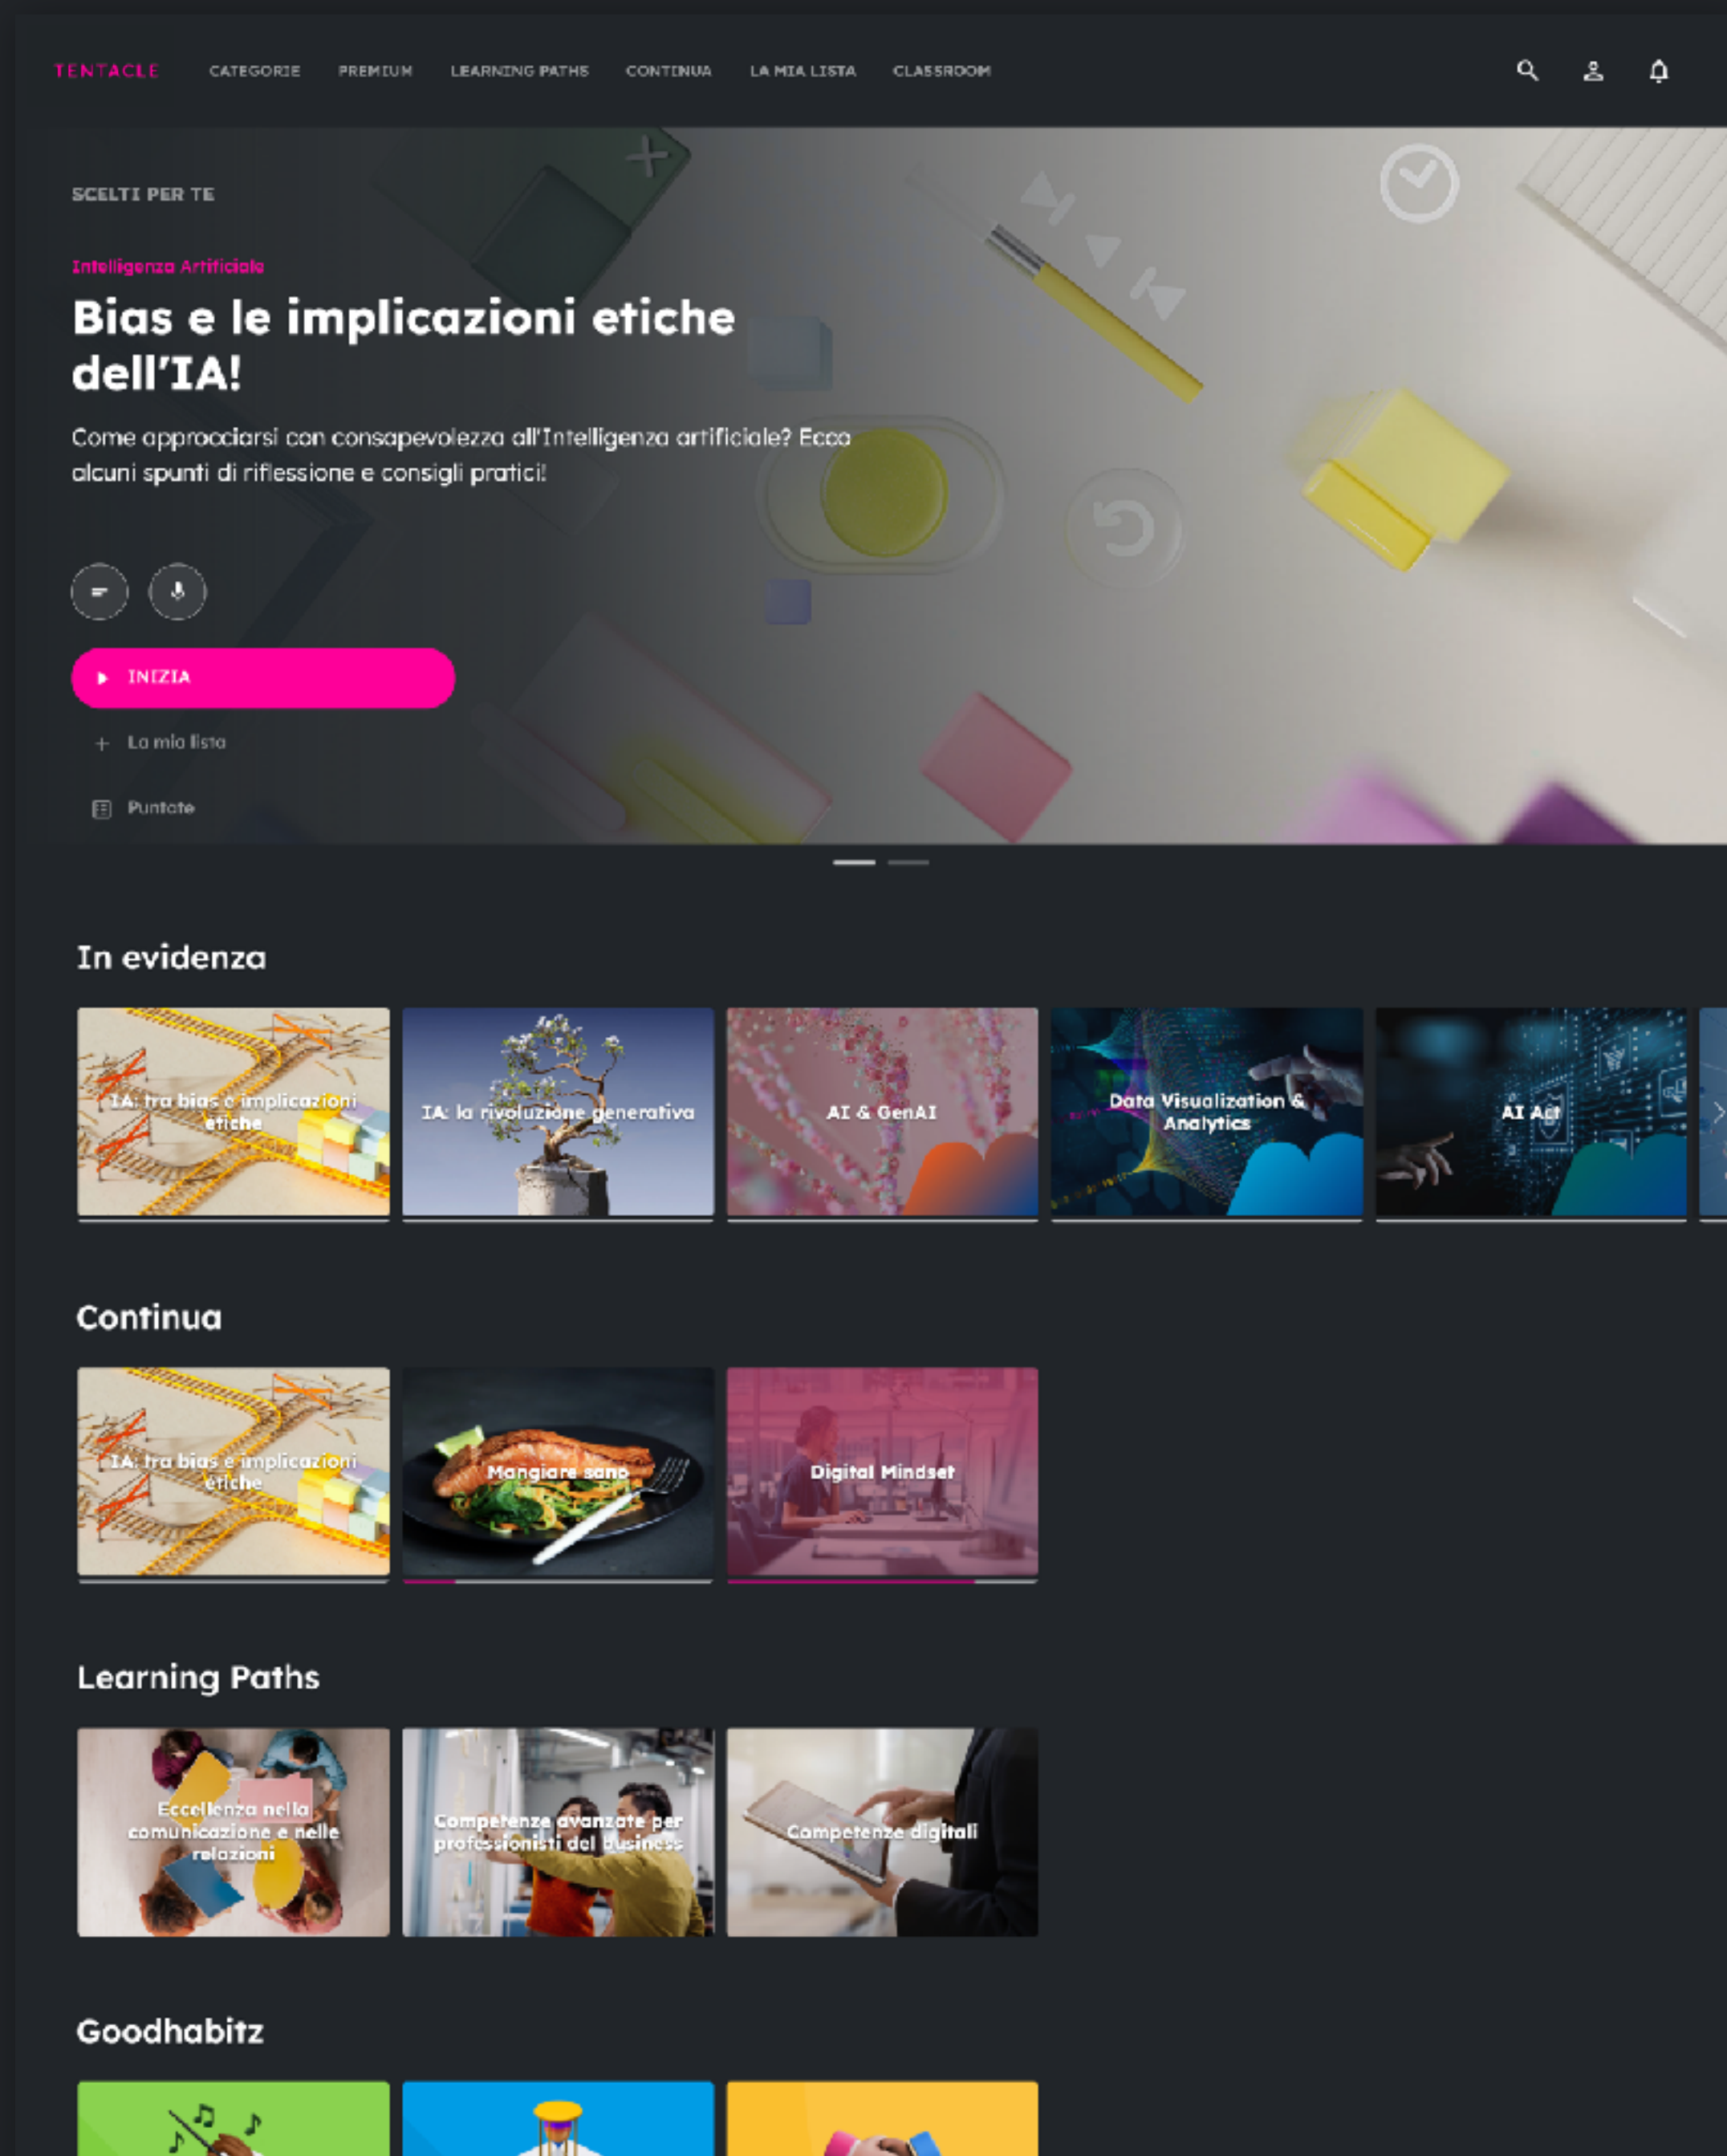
TENTACLE CATEGORIE PREMIUM LEARNING PATHS CONTINUA LA MIA LISTA CLASSROOM

SCELTI PER TE

Intelligenza Artificiale

Bias e le implicazioni etiche dell'IA!

Come approcciarsi con consapevolezza all'Intelligenza artificiale? Ecco alcuni spunti di riflessione e consigli pratici!

INIZIA

La mia lista

Puntate

In evidenza

IA: tra bias e implicazioni etiche

IA: la rivoluzione generativa

AI & GenAI

Data Visualization & Analytics

AI Act

Continua

IA: tra bias e implicazioni etiche

Mangiare sano

Digital Mindset

Learning Paths

Eccellenza nella comunicazione e nelle relazioni

Competenze avanzate per professionisti del business

Competenze digitali

Goodhabitz